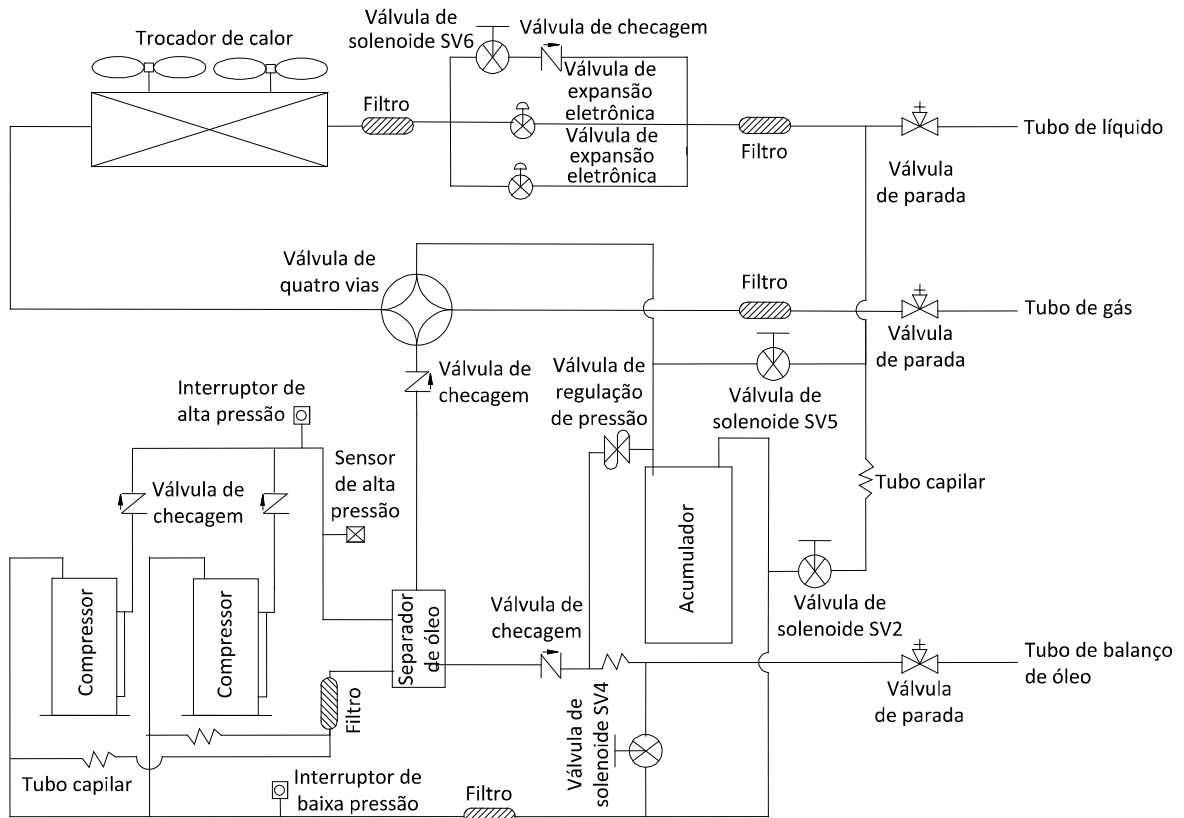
Trocador de calor

Válvula de solenoide SV6

Válvula de checagem

Válvula de expansão eletrônica

Válvula de expansão eletrônica

Filtro

Filtro

Tubo de líquido

Válvula de parada

Válvula de quatro vias

Filtro

Tubo de gás

Válvula de parada

Válvula de checagem

Válvula de regulação de pressão

Válvula de solenoide SV5

Interruptor de alta pressão

Válvula de checagem

Sensor de alta pressão

Tubo capilar

Acumulador

Compressor

Compressor

Separador de óleo

Válvula de checagem

Válvula de solenoide SV2

Tubo de balanço de óleo

Válvula de parada

Filtro

Válvula de solenoide SV4

Tubo capilar

Interruptor de baixa pressão

Filtro